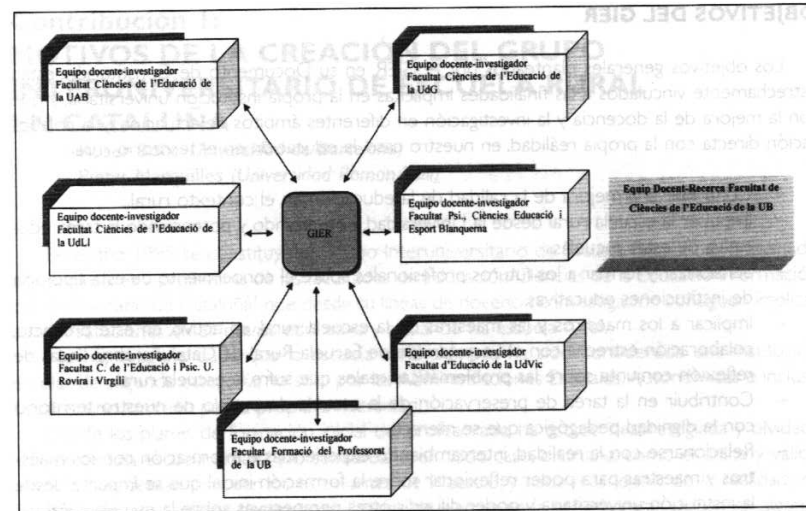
Equipo docente-investigador Facultat Ciències de l'Educació de la UAB

Equipo docente-investigador Facultat Ciències de l'Educació de la UdG

Equipo docente-investigador Facultat Ciències de l'Educació de la UdLl

GIER

Equipo docente-investigador Facultat Psi., Ciències Educació i Esport Blanquerna

Equip Docent-Recerca Facultat de Ciències de l'Educació de la UB

Equipo docente-investigador Facultat C. de l'Educació i Psic. U. Rovira i Virgili

Equipo docente-investigador Facultat d'Educació de la UdVic

Equipo docente-investigador Facultat Formació del Professorat de la UB